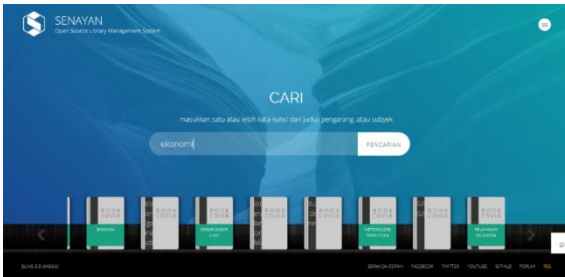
SENAYAN
Open Source Library Management System

CARI

masukkan satu atau lebih kata kunci dari judul, pengarang, atau subyek

ekonomi

PENCARIAN

SLiMS 8.3 (AKASIA)

BERANDA DEPAN FACEBOOK TWITTER YOUTUBE GITHUB FORUM RSS